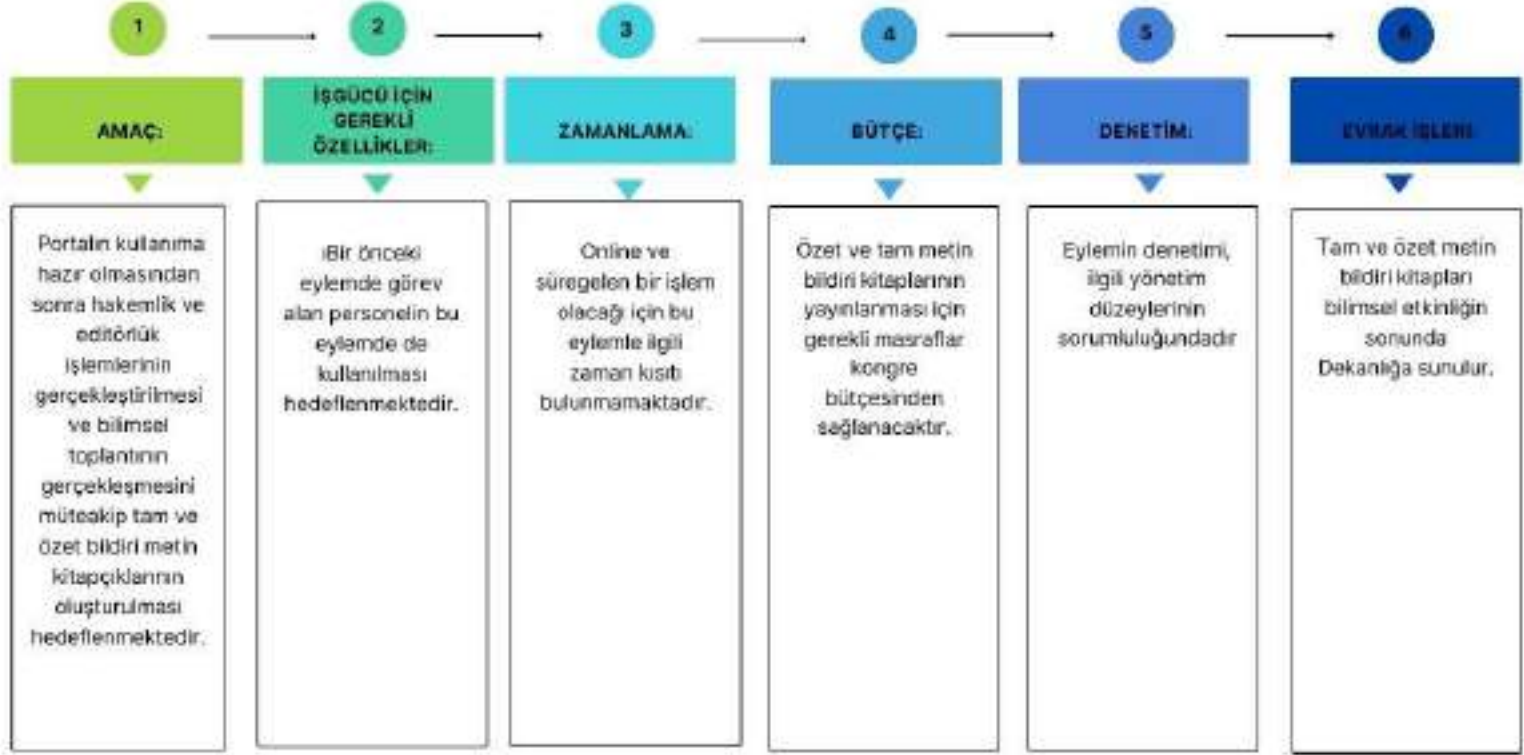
1

2

3

4

5

6

AMAÇ:

İŞGÜCÜ İÇİN GEREKLİ ÖZELLİKLER:

ZAMANLAMA:

BÜTÇE:

DENETİM:

EVRAK İŞLERİ

Portalın kullanıma hazır olmasından sonra hakemlik ve editörlük işlemlerinin gerçekleştirilmesi ve bilimsel toplantının gerçekleşmesini müteakip tam ve özet bildiri metin kitapçıklarının oluşturulması hedeflenmektedir.

iBir önceki eylemde görev alan personelin bu eylemde de kullanılması hedeflenmektedir.

Online ve süregelen bir işlem olacağı için bu eylemle ilgili zaman kısıtı bulunmamaktadır.

Özet ve tam metin bildiri kitaplarının yayınlanması için gerekli masraflar kongre bütçesinden sağlanacaktır.

Eylemin denetimi, ilgili yönetim düzeylerinin sorumluluğundadır

Tam ve özet metin bildiri kitapları bilimsel etkinliğin sonunda Dekanlığa sunulur.